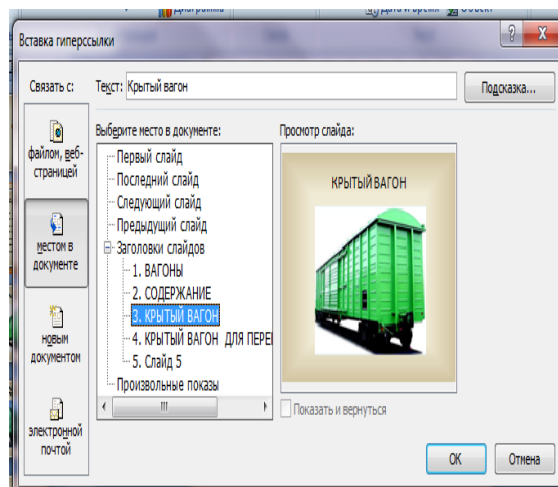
Вставка гиперссылки

?

Связать с:

Текст: Крытый вагон

Подсказка...

файлом, веб-страницей

местом в документе

новым документом

электронной почтой

Выберите место в документе:

Первый слайд
Последний слайд
Следующий слайд
Предыдущий слайд
Заголовки слайдов
1. ВАГОНЫ
2. СОДЕРЖАНИЕ
3. КРЫТЫЙ ВАГОН
4. КРЫТЫЙ ВАГОН ДЛЯ ПЕРЕ
5. Слайд 5
Произвольные показы

Просмотр слайда:

КРЫТЫЙ ВАГОН

Показать и вернуться

ОК

Отмена